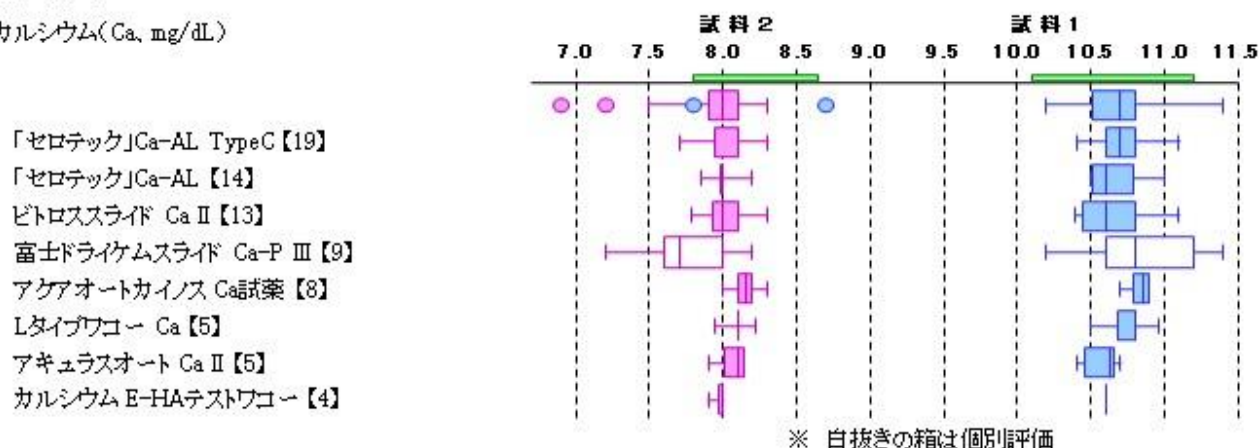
カルシウム(Ca, mg/dL)

試料 2
試料 1

7.0 7.5 8.0 8.5 9.0 9.5 10.0 10.5 11.0 11.5

「セロテック」Ca-AL TypeC【19】
「セロテック」Ca-AL【14】
ビトロススライド Ca II【13】
富士ドライケムスライド Ca-P III【9】
アクアオートカイノス Ca試薬【8】
Lタイプワコー Ca【5】
アキュラスオート Ca II【5】
カルシウム E-HAテストワコー【4】

※ 白抜きの箱は個別評価